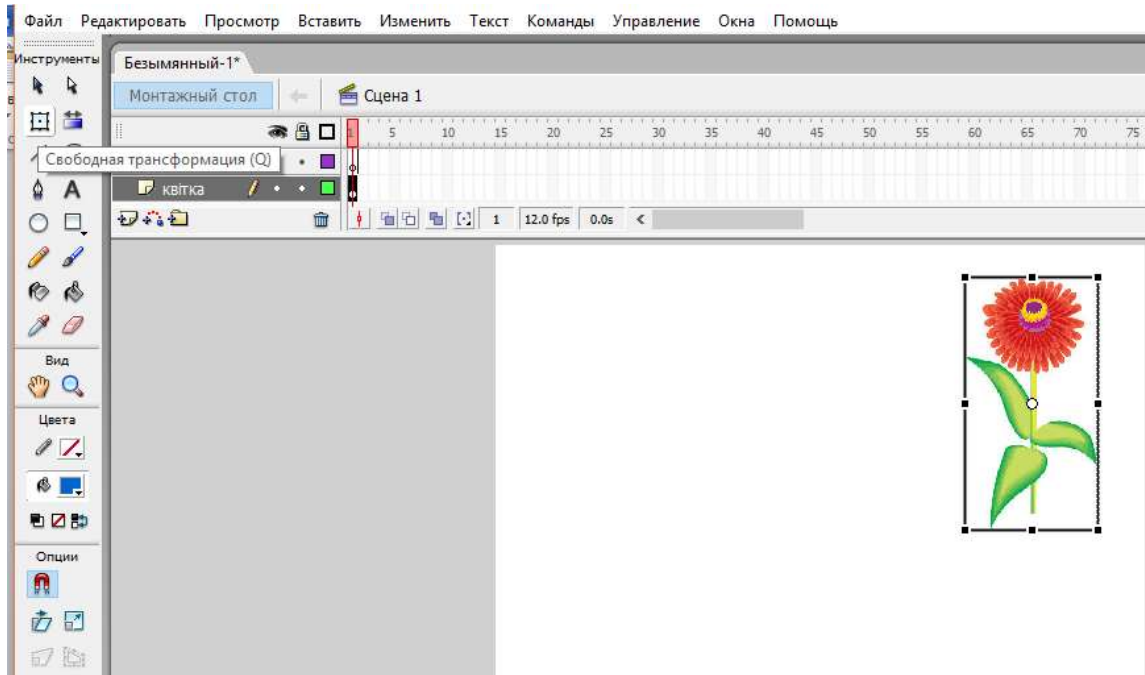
Файл Редактировать Просмотр Вставить Изменить Текст Команды Управление Окна Помощь

Инструменты

Безымянный-1*

Монтажный стол

Сцена 1

1 5 10 15 20 25 30 35 40 45 50 55 60 65 70 75

Свободная трансформация (Q)

квітка

1 12.0 fps 0.0s

Вид

Цвета

Опции